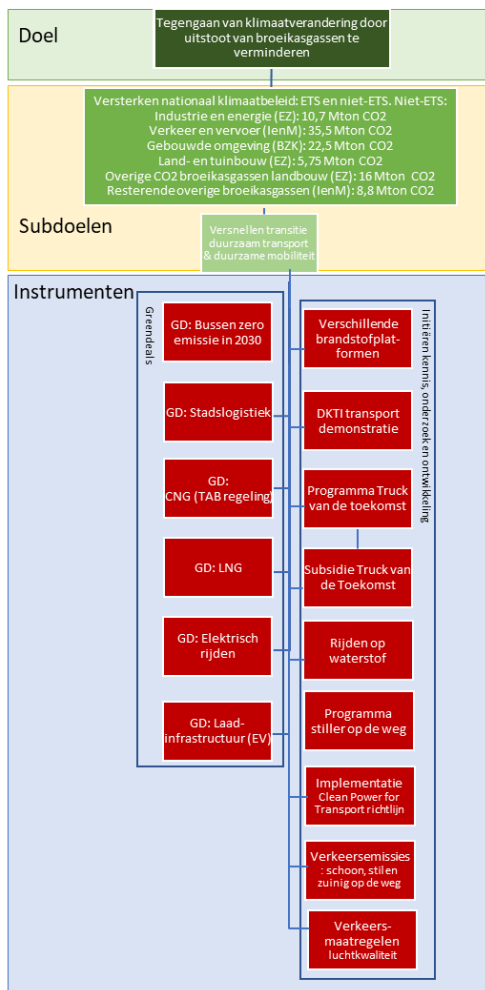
Doel

Tegengaan van klimaatverandering door uitstoot van broeikasgassen te verminderen

Versterken nationaal klimaatbeleid: ETS en niet-ETS. Niet-ETS:
Industrie en energie (EZ): 10,7 Mton CO2
Verkeer en vervoer (IenM): 35,5 Mton CO2
Gebouwde omgeving (BZK): 22,5 Mton CO2
Land- en tuinbouw (EZ): 5,75 Mton CO2
Overige CO2 broeikasgassen landbouw (EZ): 16 Mton CO2
Resterende overige broeikasgassen (IenM): 8,8 Mton CO2

Subdoelen

Versnellen transitie duurzaam transport & duurzame mobiliteit

Instrumenten

Greendeals

GD: Bussen zero emissie in 2030

GD: Stadslogistiek

GD: CNG (TAB regeling)

GD: LNG

GD: Elektrisch rijden

GD: Laad-infrastructuur (EV)

Initiëren kennis, onderzoek en ontwikkeling

Verschillende brandstofplatformen

DKTI transport demonstratie

Programma Truck van de toekomst

Subsidie Truck van de Toekomst

Rijden op waterstof

Programma stiller op de weg

Implementatie Clean Power for Transport richtlijn

Verkeersemissies: schoon, stil en zuinig op de weg

Verkeersmaatregelen luchtkwaliteit